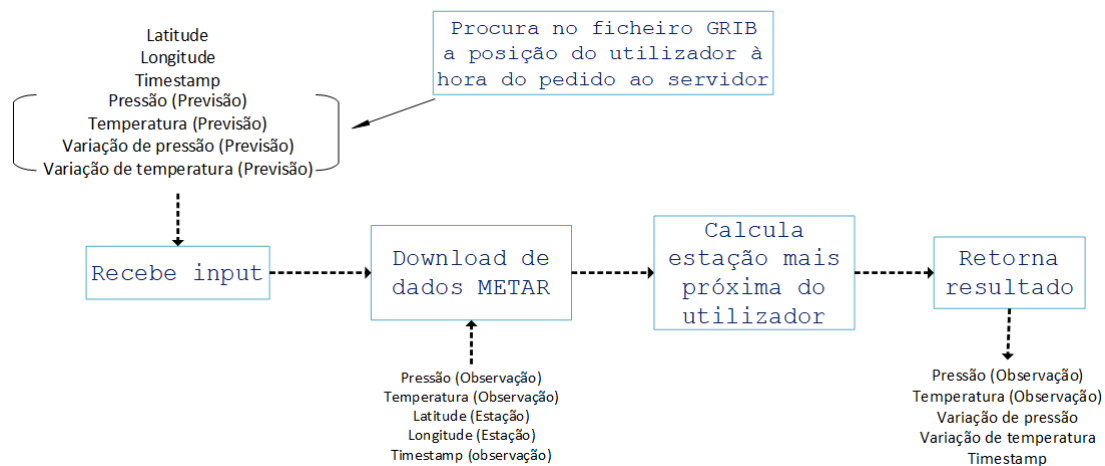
Latitude
Longitude
Timestamp
Pressão (Previsão)
Temperatura (Previsão)
Variação de pressão (Previsão)
Variação de temperatura (Previsão)

Procura no ficheiro GRIB a posição do utilizador à hora do pedido ao servidor

Recebe input

Download de dados METAR

Calcula estação mais próxima do utilizador

Retorna resultado

Pressão (Observação)
Temperatura (Observação)
Latitude (Estação)
Longitude (Estação)
Timestamp (observação)

Pressão (Observação)
Temperatura (Observação)
Variação de pressão
Variação de temperatura
Timestamp